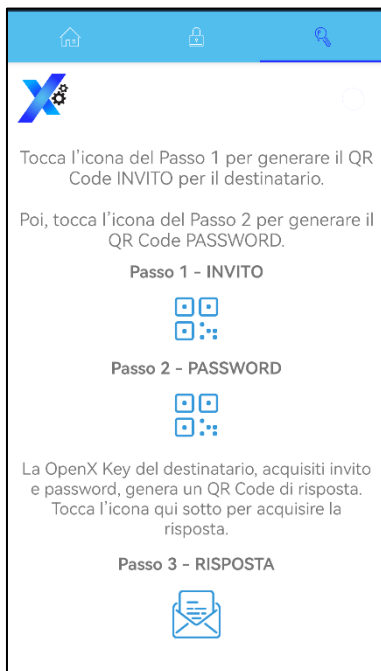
Tocca l'icona del Passo 1 per generare il QR Code INVITO per il destinatario.

Poi, tocca l'icona del Passo 2 per generare il QR Code PASSWORD.

Passo 1 - INVITO

Passo 2 - PASSWORD

La OpenX Key del destinatario, acquisiti invito e password, genera un QR Code di risposta. Tocca l'icona qui sotto per acquisire la risposta.

Passo 3 - RISPOSTA